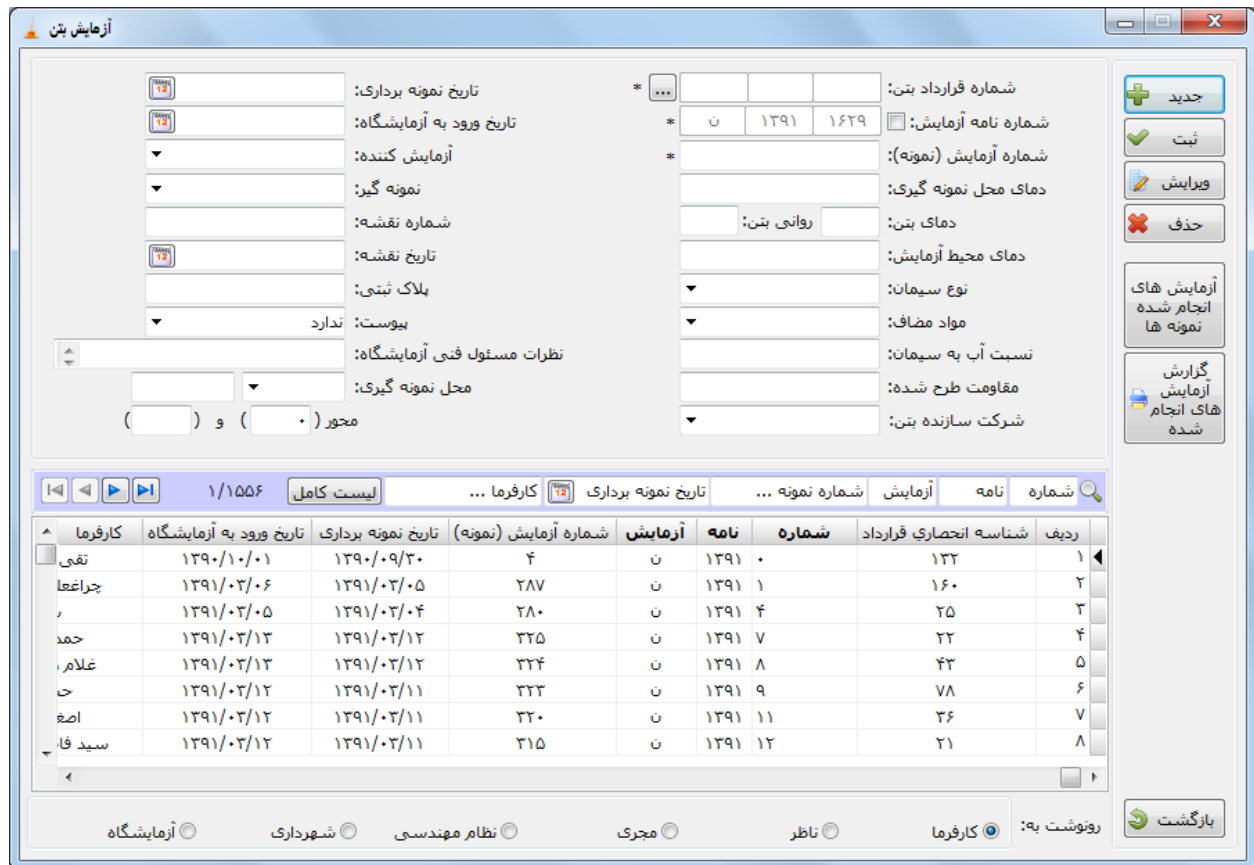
آزمایش بتن

شماره قرارداد بتن: ... *
شماره نامه آزمایش: ۱۶۲۹ ۱۳۹۱ ن *
شماره آزمایش (نمونه): *
دمای محل نمونه گیری:
دمای بتن: روانی بتن:
دمای محیط آزمایش:
نوع سیمان:
مواد مضاف:
نسبت آب به سیمان:
مقاومت طرح شده:
شرکت سازنده بتن:

تاریخ نمونه برداری:
تاریخ ورود به آزمایشگاه:
آزمایش کننده:
نمونه گیر:
شماره نقشه:
تاریخ نقشه:
پلاک ثبتی:
پوست: ندارد
نظرات مسئول فنی آزمایشگاه:
محل نمونه گیری:
محور ( ۰ ) و ( )

جدید
ثبت
ویرایش
حذف
آزمایش های انجام شده نمونه ها
گزارش آزمایش های انجام شده

شماره | نامه | آزمایش | شماره نمونه ... | تاریخ نمونه برداری | کارفرما ... | لیست کامل | ۱/۱۵۵۶

| ردیف | شناسه انحصاري قرارداد | شماره | نامه | آزمایش | شماره آزمایش (نمونه) | تاریخ نمونه برداری | تاریخ ورود به آزمایشگاه | کارفرما |
|---|---|---|---|---|---|---|---|---|
| ۱ | ۱۳۲ | ۰ | ۱۳۹۱ | ن | ۴ | ۱۳۹۰/۰۹/۳۰ | ۱۳۹۰/۱۰/۰۱ | تقی |
| ۲ | ۱۶۰ | ۱ | ۱۳۹۱ | ن | ۲۸۷ | ۱۳۹۱/۰۳/۰۵ | ۱۳۹۱/۰۳/۰۶ | چراغعل |
| ۳ | ۲۵ | ۴ | ۱۳۹۱ | ن | ۲۸۰ | ۱۳۹۱/۰۳/۰۴ | ۱۳۹۱/۰۳/۰۵ | ر |
| ۴ | ۲۲ | ۷ | ۱۳۹۱ | ن | ۳۲۵ | ۱۳۹۱/۰۳/۱۲ | ۱۳۹۱/۰۳/۱۳ | حمد |
| ۵ | ۴۳ | ۸ | ۱۳۹۱ | ن | ۳۲۴ | ۱۳۹۱/۰۳/۱۲ | ۱۳۹۱/۰۳/۱۳ | غلام |
| ۶ | ۷۸ | ۹ | ۱۳۹۱ | ن | ۳۲۳ | ۱۳۹۱/۰۳/۱۱ | ۱۳۹۱/۰۳/۱۲ | حم |
| ۷ | ۳۶ | ۱۱ | ۱۳۹۱ | ن | ۳۲۰ | ۱۳۹۱/۰۳/۱۱ | ۱۳۹۱/۰۳/۱۲ | اصغ |
| ۸ | ۲۱ | ۱۲ | ۱۳۹۱ | ن | ۳۱۵ | ۱۳۹۱/۰۳/۱۱ | ۱۳۹۱/۰۳/۱۲ | سید قا |

رونوشت به: کارفرما ناظر مجری نظام مهندسی شهرداری آزمایشگاه

بازگشت